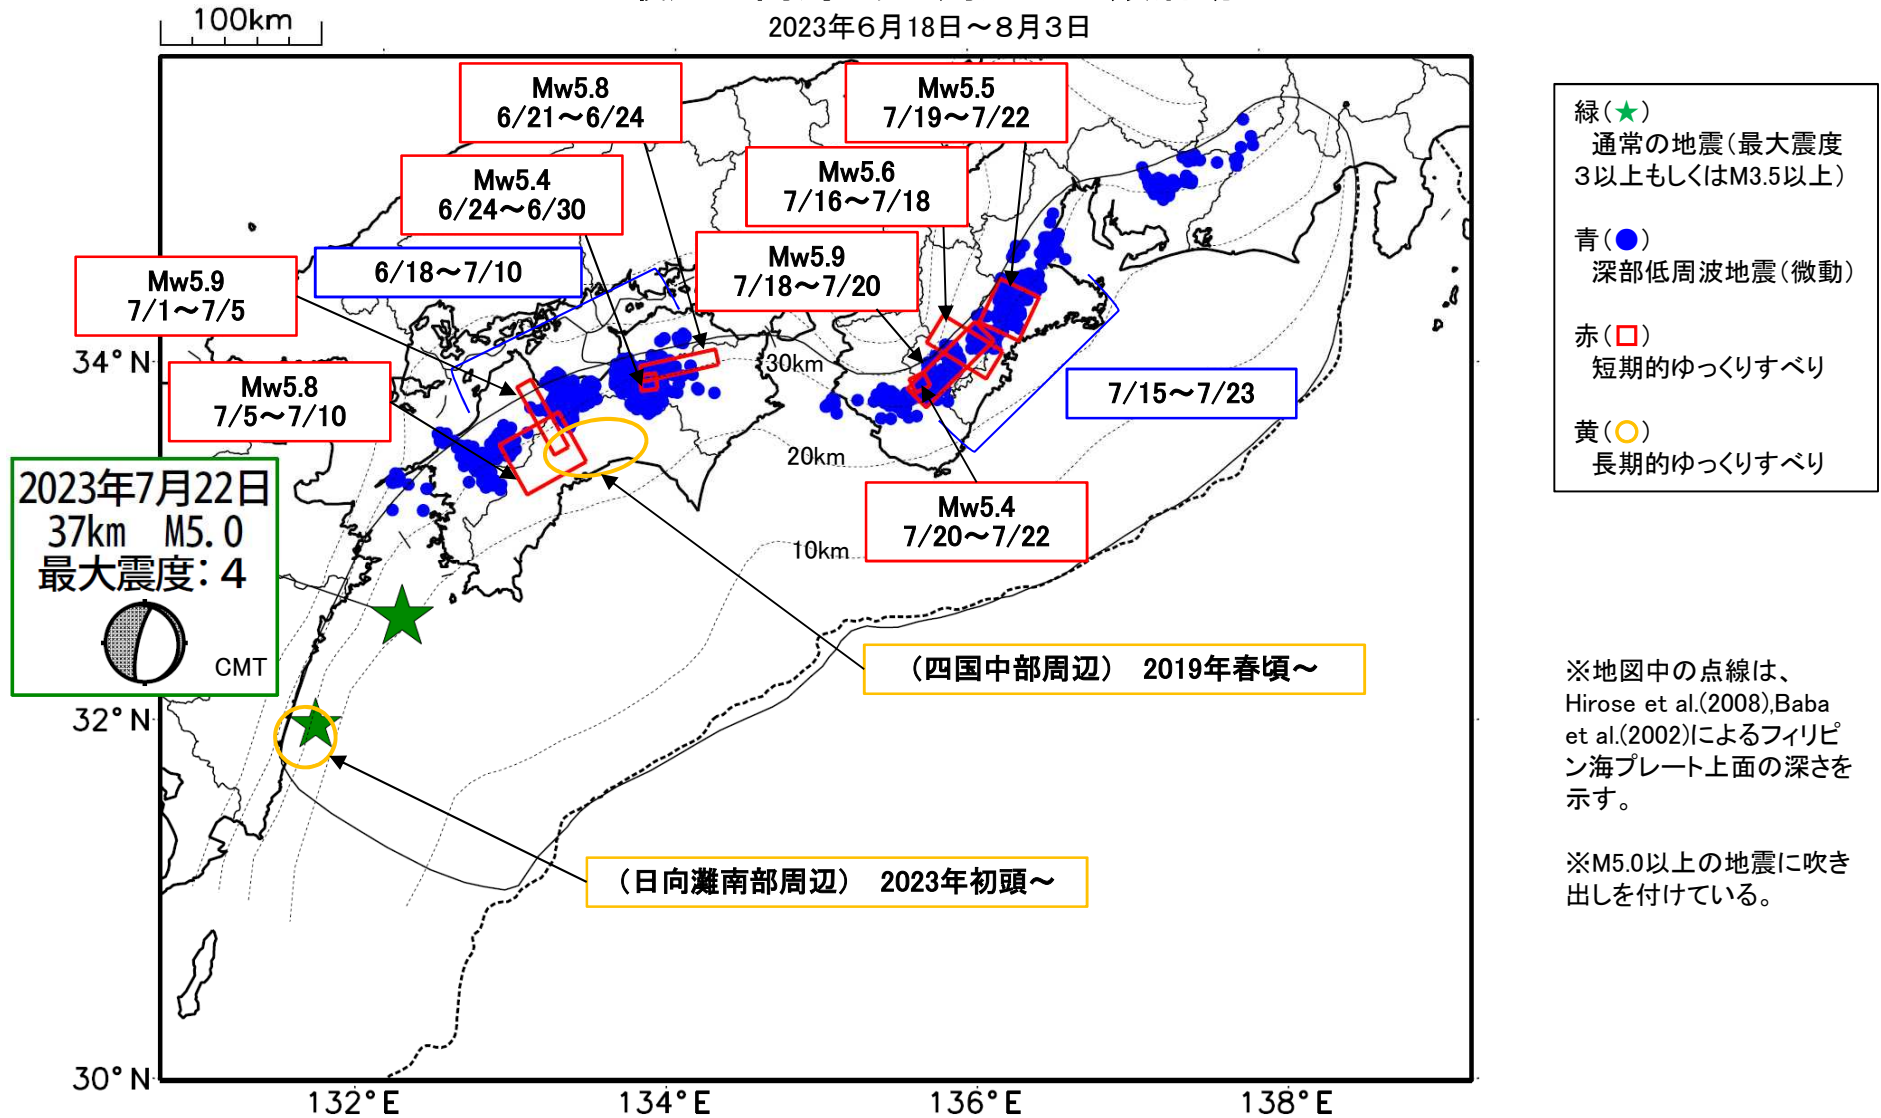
100km

2023年6月18日～8月3日

Mw5.8
6/21～6/24

Mw5.5
7/19～7/22

Mw5.6
7/16～7/18

Mw5.4
6/24～6/30

Mw5.9
7/1～7/5

6/18～7/10

Mw5.9
7/18～7/20

Mw5.8
7/5～7/10

30km

7/15～7/23

20km

Mw5.4
7/20～7/22

10km

2023年7月22日
37km M5.0
最大震度：4
CMT

（四国中部周辺） 2019年春頃～

（日向灘南部周辺） 2023年初頭～

34° N
32° N
30° N
132° E
134° E
136° E
138° E

緑（★）
通常の地震（最大震度3以上もしくはM3.5以上）

青（●）
深部低周波地震（微動）

赤（□）
短期的ゆっくりすべり

黄（○）
長期的ゆっくりすべり

※地図中の点線は、Hirose et al.(2008),Baba et al.(2002)によるフィリピン海プレート上面の深さを示す。

※M5.0以上の地震に吹き出しを付けている。